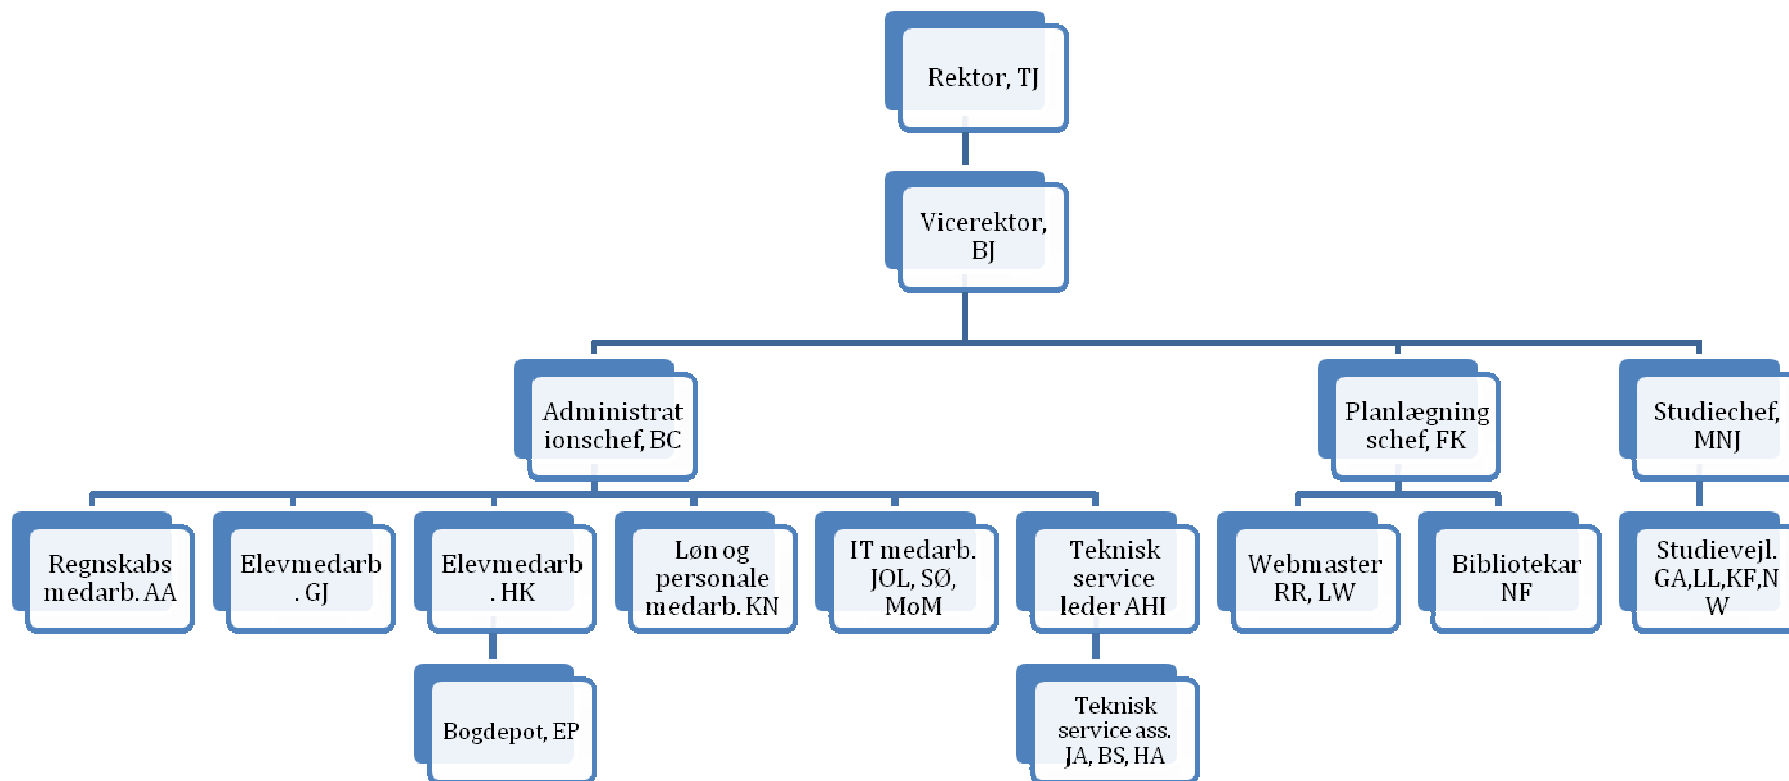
Rektor, TJ

Vicerektor, BJ

Administrationschef, BC

Planlægning schef, FK

Studiechef, MNJ

Regnskabs medarb. AA

Elevmedarb. GJ

Elevmedarb. HK

Løn og personale medarb. KN

IT medarb. JOL, SØ, MoM

Teknisk service leder AHI

Webmaster RR, LW

Bibliotekar NF

Studievejl. GA,LL,KF,NW

Bogdepot, EP

Teknisk service ass. JA, BS, HA